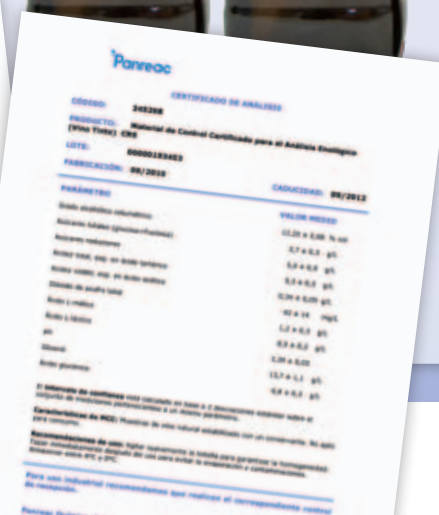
Panreac

CERTIFICADO DE ANÁLISIS

CÓDIGO: 345398

PRODUCTO: Material de Control Certificado para el Análisis Enológico (Vino Tinto) CRS

LOTE: 0000019345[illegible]

FABRICACIÓN: 09/2010

CADUCIDAD: 09/2012

PARÁMETRO

VALOR MEDIO

Grado alcohólico volumétrico 12,26 ± 0,08 % vol

Azúcares totales (glucosa+fructosa) 2,7 ± 0,3 g/L

Azúcares reductores 3,0 ± 0,4 g/L

Acidez total, exp. en ácido tartárico 5,3 ± 0,2 g/L

Acidez volátil, exp. en ácido acético 0,39 ± 0,05 g/L

Dióxido de azufre total 42 ± 14 mg/L

Ácido L-málico 1,2 ± 0,2 g/L

Ácido L-láctico 0,5 ± 0,2 g/L

pH 3,39 ± 0,03

Glicerol 13,7 ± 1,1 g/L

Ácido glucónico 0,4 ± 0,1 g/L

El intervalo de confianza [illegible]

Características de MCC: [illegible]

Recomendaciones de uso: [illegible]

Para uso industrial recomendamos que realicen el correspondiente control de recepción.

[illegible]